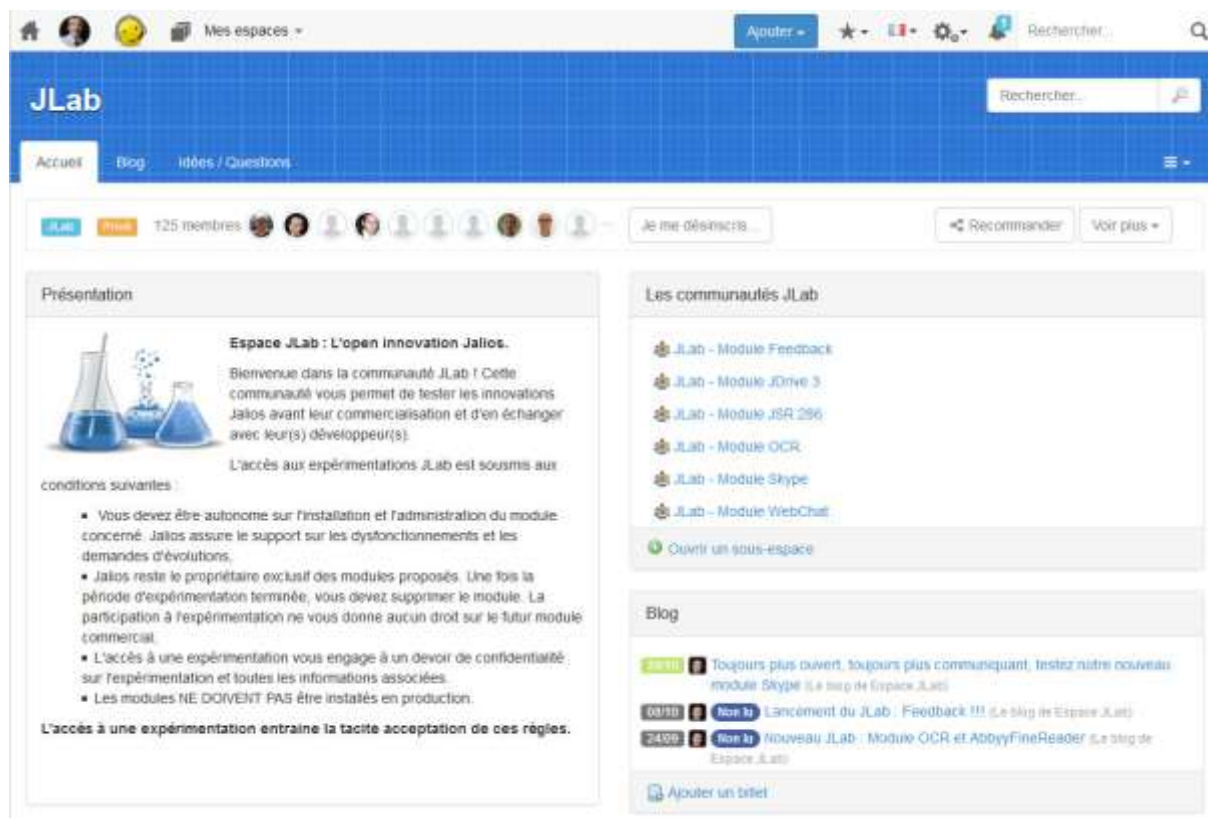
Mes espaces ▾

Ajouter ▾

Rechercher...

JLab

Rechercher...

Accueil Blog Idées / Questions

JLab Privé 125 membres

Je me désinscris...

Recommander Voir plus ▾

Présentation

Espace JLab : L'open innovation Jalios.

Bienvenue dans la communauté JLab ! Cette communauté vous permet de tester les innovations Jalios avant leur commercialisation et d'en échanger avec leur(s) développeur(s).

L'accès aux expérimentations JLab est sousmis aux conditions suivantes :

- Vous devez être autonome sur l'installation et l'administration du module concerné. Jalios assure le support sur les dysfonctionnements et les demandes d'évolutions.
- Jalios reste le propriétaire exclusif des modules proposés. Une fois la période d'expérimentation terminée, vous devez supprimer le module. La participation à l'expérimentation ne vous donne aucun droit sur le futur module commercial.
- L'accès à une expérimentation vous engage à un devoir de confidentialité sur l'expérimentation et toutes les informations associées.
- Les modules NE DOIVENT PAS être installés en production.

L'accès à une expérimentation entraine la tacite acceptation de ces règles.

Les communautés JLab

JLab - Module Feedback
JLab - Module JDrive 3
JLab - Module JSR 286
JLab - Module OCR
JLab - Module Skype
JLab - Module WebChat

Ouvrir un sous-espace

Blog

20/10 Toujours plus ouvert, toujours plus communiquant, testez notre nouveau module Skype (Le blog de Espace JLab)

08/10 Non lu Lancement du JLab : Feedback !!! (Le blog de Espace JLab)

24/09 Non lu Nouveau JLab : Module OCR et AbbyyFineReader (Le blog de Espace JLab)

Ajouter un billet